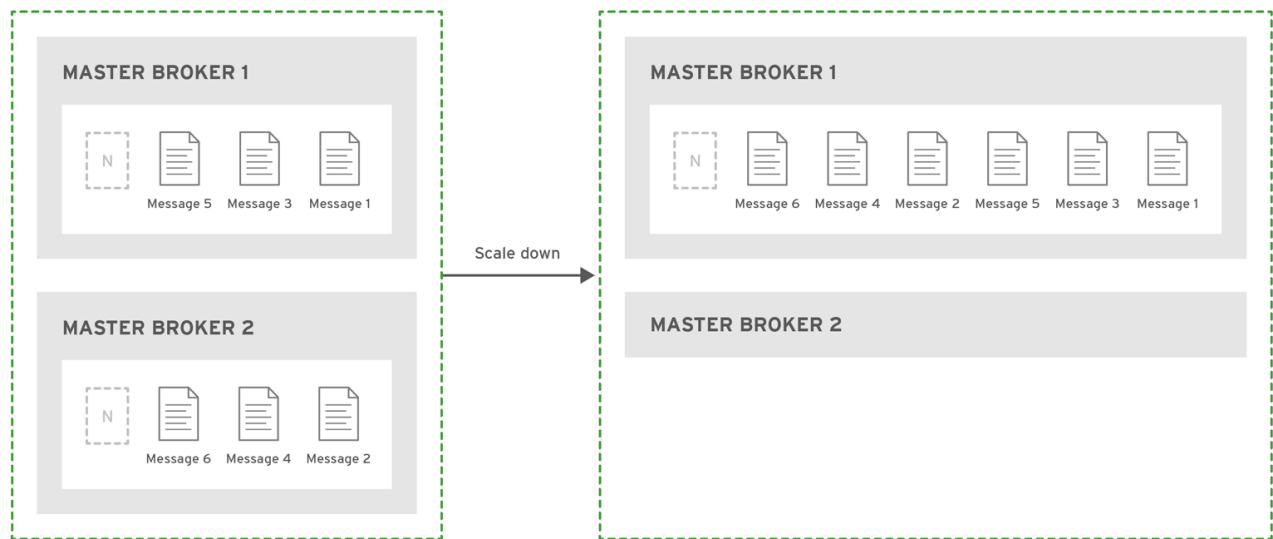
MASTER BROKER 1

N

Message 5 Message 3 Message 1

MASTER BROKER 2

N

Message 6 Message 4 Message 2

Scale down

MASTER BROKER 1

N

Message 6 Message 4 Message 2 Message 5 Message 3 Message 1

MASTER BROKER 2